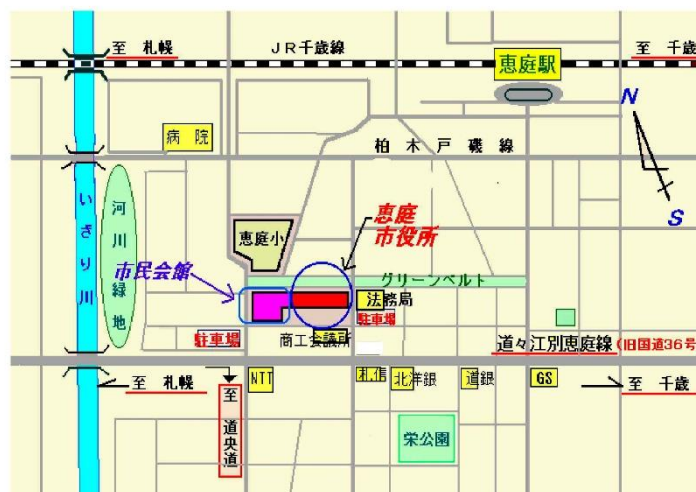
至 札幌

ＪＲ千歳線

恵庭駅

至 千歳

N

S

病院

柏木戸磯線

河川緑地

いざり川

恵庭小

恵庭市役所

市民会館

グリーンベルト

法務局

駐車場

駐車場

商工会議所

道々江別恵庭線（旧国道36号

至 札幌

至 道央道

NTT

札信

北洋銀

道銀

GS

至 千歳

栄公園